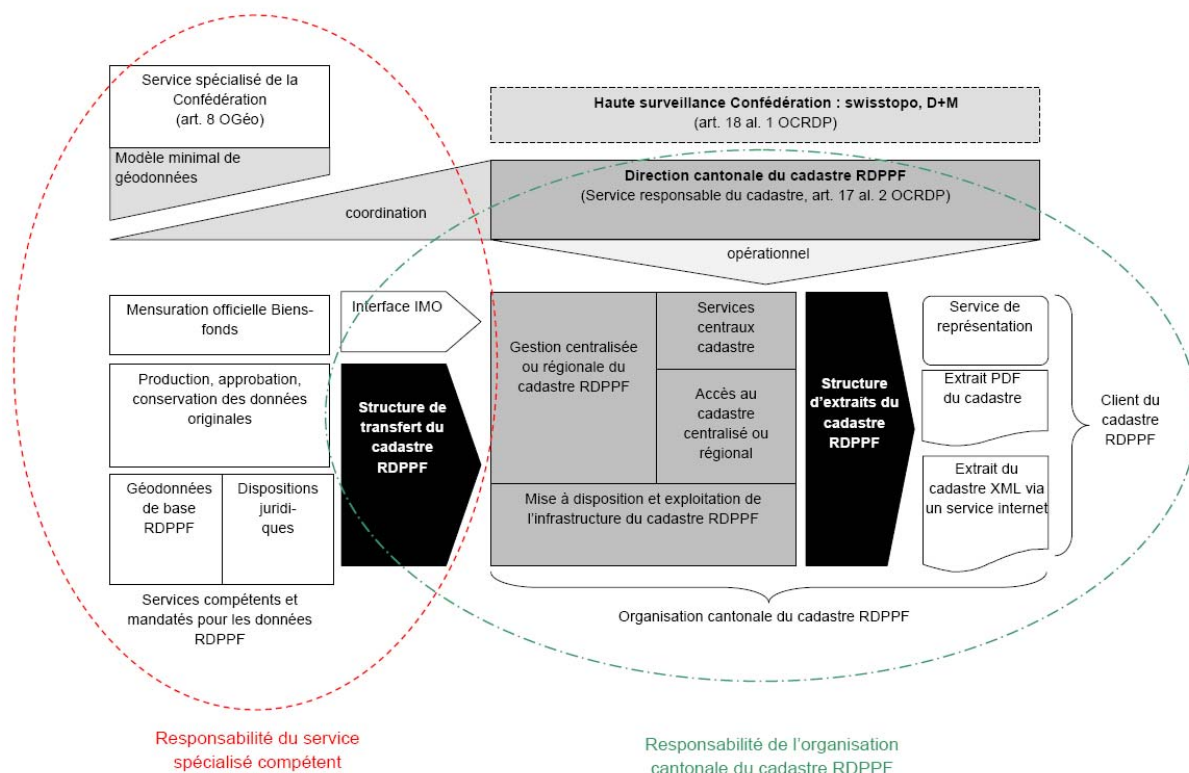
Service spécialisé de la Confédération (art. 8 OGéo)

Modèle minimal de géodonnées

coordination

Haute surveillance Confédération : swisstopo, D+M
(art. 18 al. 1 OCRDP)

Direction cantonale du cadastre RDPPF
(Service responsable du cadastre, art. 17 al. 2 OCRDP)

opérationnel

Mensuration officielle Biens-fonds

Interface IMO

Production, approbation, conservation des données originales

Structure de transfert du cadastre RDPPF

Géodonnées de base RDPPF

Dispositions juridi-ques

Services compétents et mandatés pour les données RDPPF

Gestion centralisée ou régionale du cadastre RDPPF

Services centraux cadastre

Accès au cadastre centralisé ou régional

Mise à disposition et exploitation de l'infrastructure du cadastre RDPPF

Structure d'extraits du cadastre RDPPF

Service de représentation

Extrait PDF du cadastre

Extrait du cadastre XML via un service internet

Client du cadastre RDPPF

Organisation cantonale du cadastre RDPPF

Responsabilité du service spécialisé compétent

Responsabilité de l'organisation cantonale du cadastre RDPPF